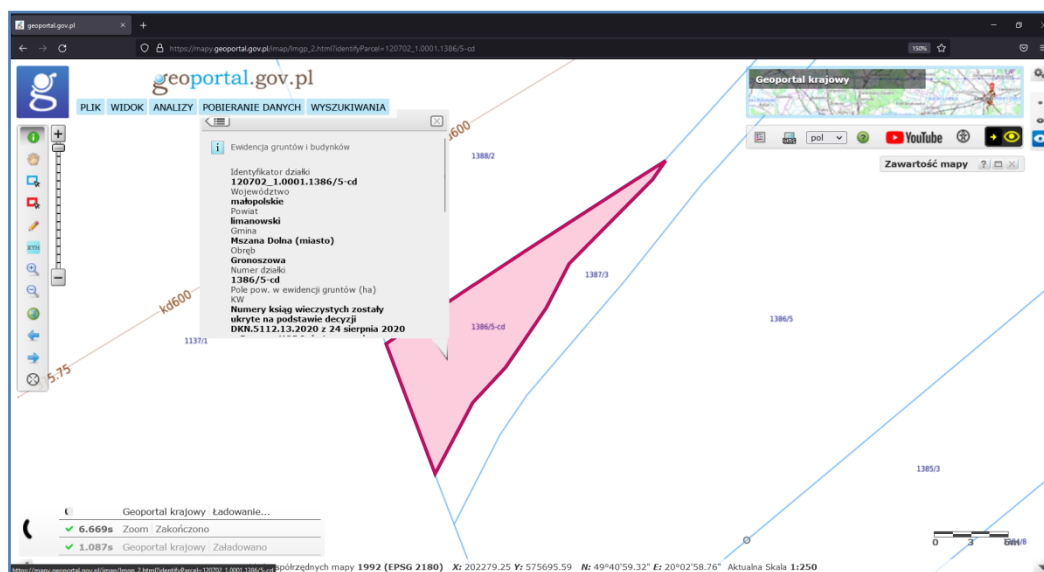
geoportal.gov.pl
https://mapy.geoportal.gov.pl/imap/Imgp_2.html?identifyParcel=120702_1.0001.1386/5-cd
150%

geoportal.gov.pl
PLIK WIDOK ANALIZY POBIERANIE DANYCH WYSZUKIWANIA

Geoportal krajowy
pol
YouTube
Zawartość mapy

Ewidencja gruntów i budynków

Identyfikator działki
120702_1.0001.1386/5-cd
Województwo
małopolskie
Powiat
limanowski
Gmina
Mszana Dolna (miasto)
Obręb
Gronoszowa
Numer działki
1386/5-cd
Pole pow. w ewidencji gruntów (ha)
KW
Numery ksiąg wieczystych zostały ukryte na podstawie decyzji DKN.5112.13.2020 z 24 sierpnia 2020

kd600
kd600
5.75
1388/2
1387/3
1386/5-cd
1386/5
1137/1
1385/3

Geoportal krajowy Ładowanie...
6.669s Zoom Zakończono
1.087s Geoportal krajowy Załadowano

współrzędnych mapy 1992 (EPSG 2180) X: 202279.25 Y: 575695.59 N: 49°40'59.32" E: 20°02'58.76" Aktualna Skala 1:250
0 3 6m